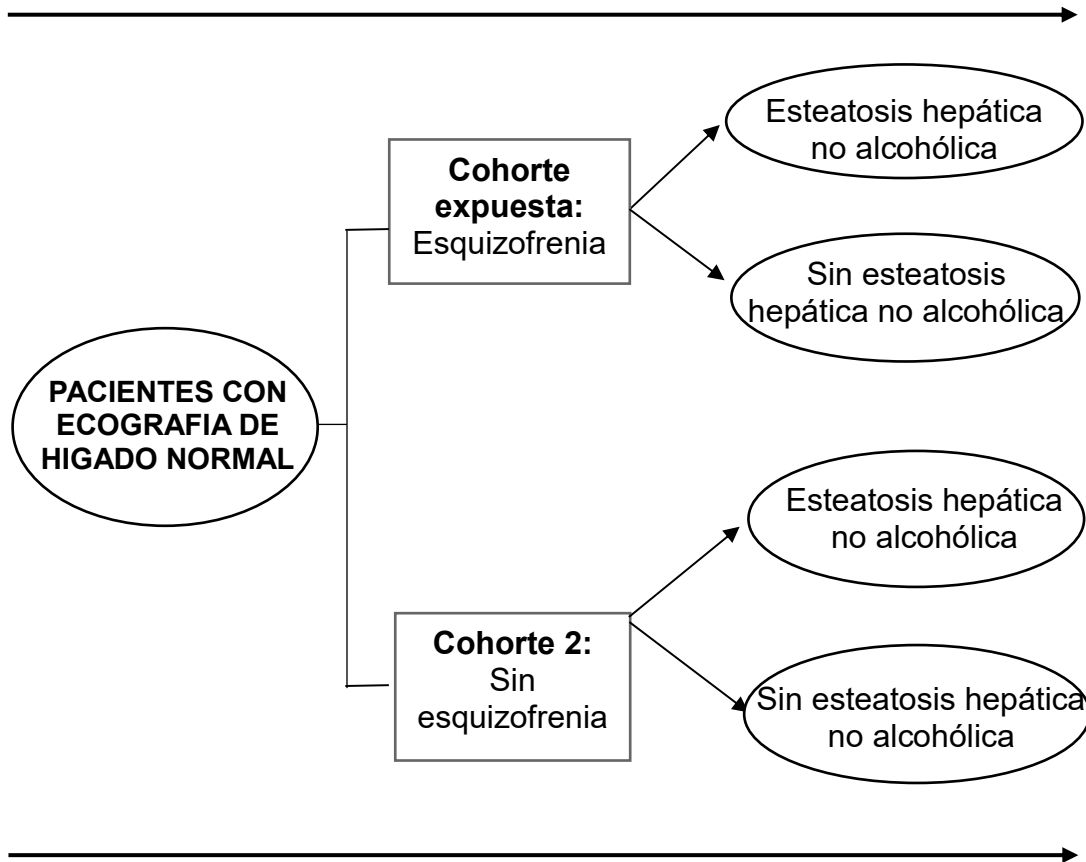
PACIENTES CON ECOGRAFIA DE HIGADO NORMAL

**Cohorte expuesta:** Esquizofrenia

Esteatosis hepática no alcohólica

Sin esteatosis hepática no alcohólica

**Cohorte 2:** Sin esquizofrenia

Esteatosis hepática no alcohólica

Sin esteatosis hepática no alcohólica